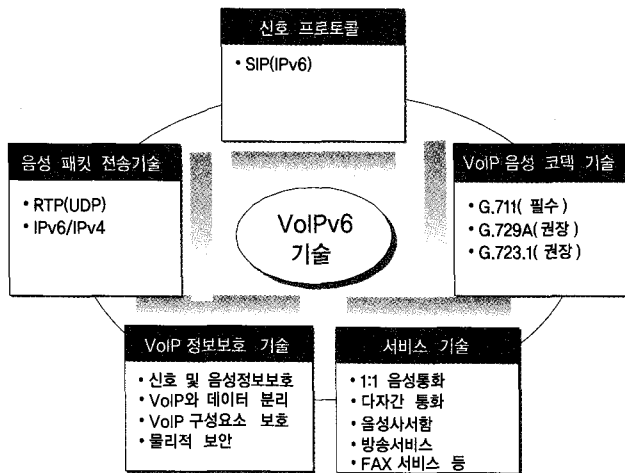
신호 프로토콜

• SIP(IPv6)

음성 패킷 전송기술

• RTP(UDP)
• IPv6/IPv4

VoIPv6
기술

VoIP 음성 코덱 기술

• G.711( 필수 )
• G.729A( 권장 )
• G.723.1( 권장 )

VoIP 정보보호 기술

• 신호 및 음성정보보호
• VoIP와 데이터 분리
• VoIP 구성요소 보호
• 물리적 보안

서비스 기술

• 1:1 음성통화
• 다자간 통화
• 음성사서함
• 방송서비스
• FAX 서비스 등